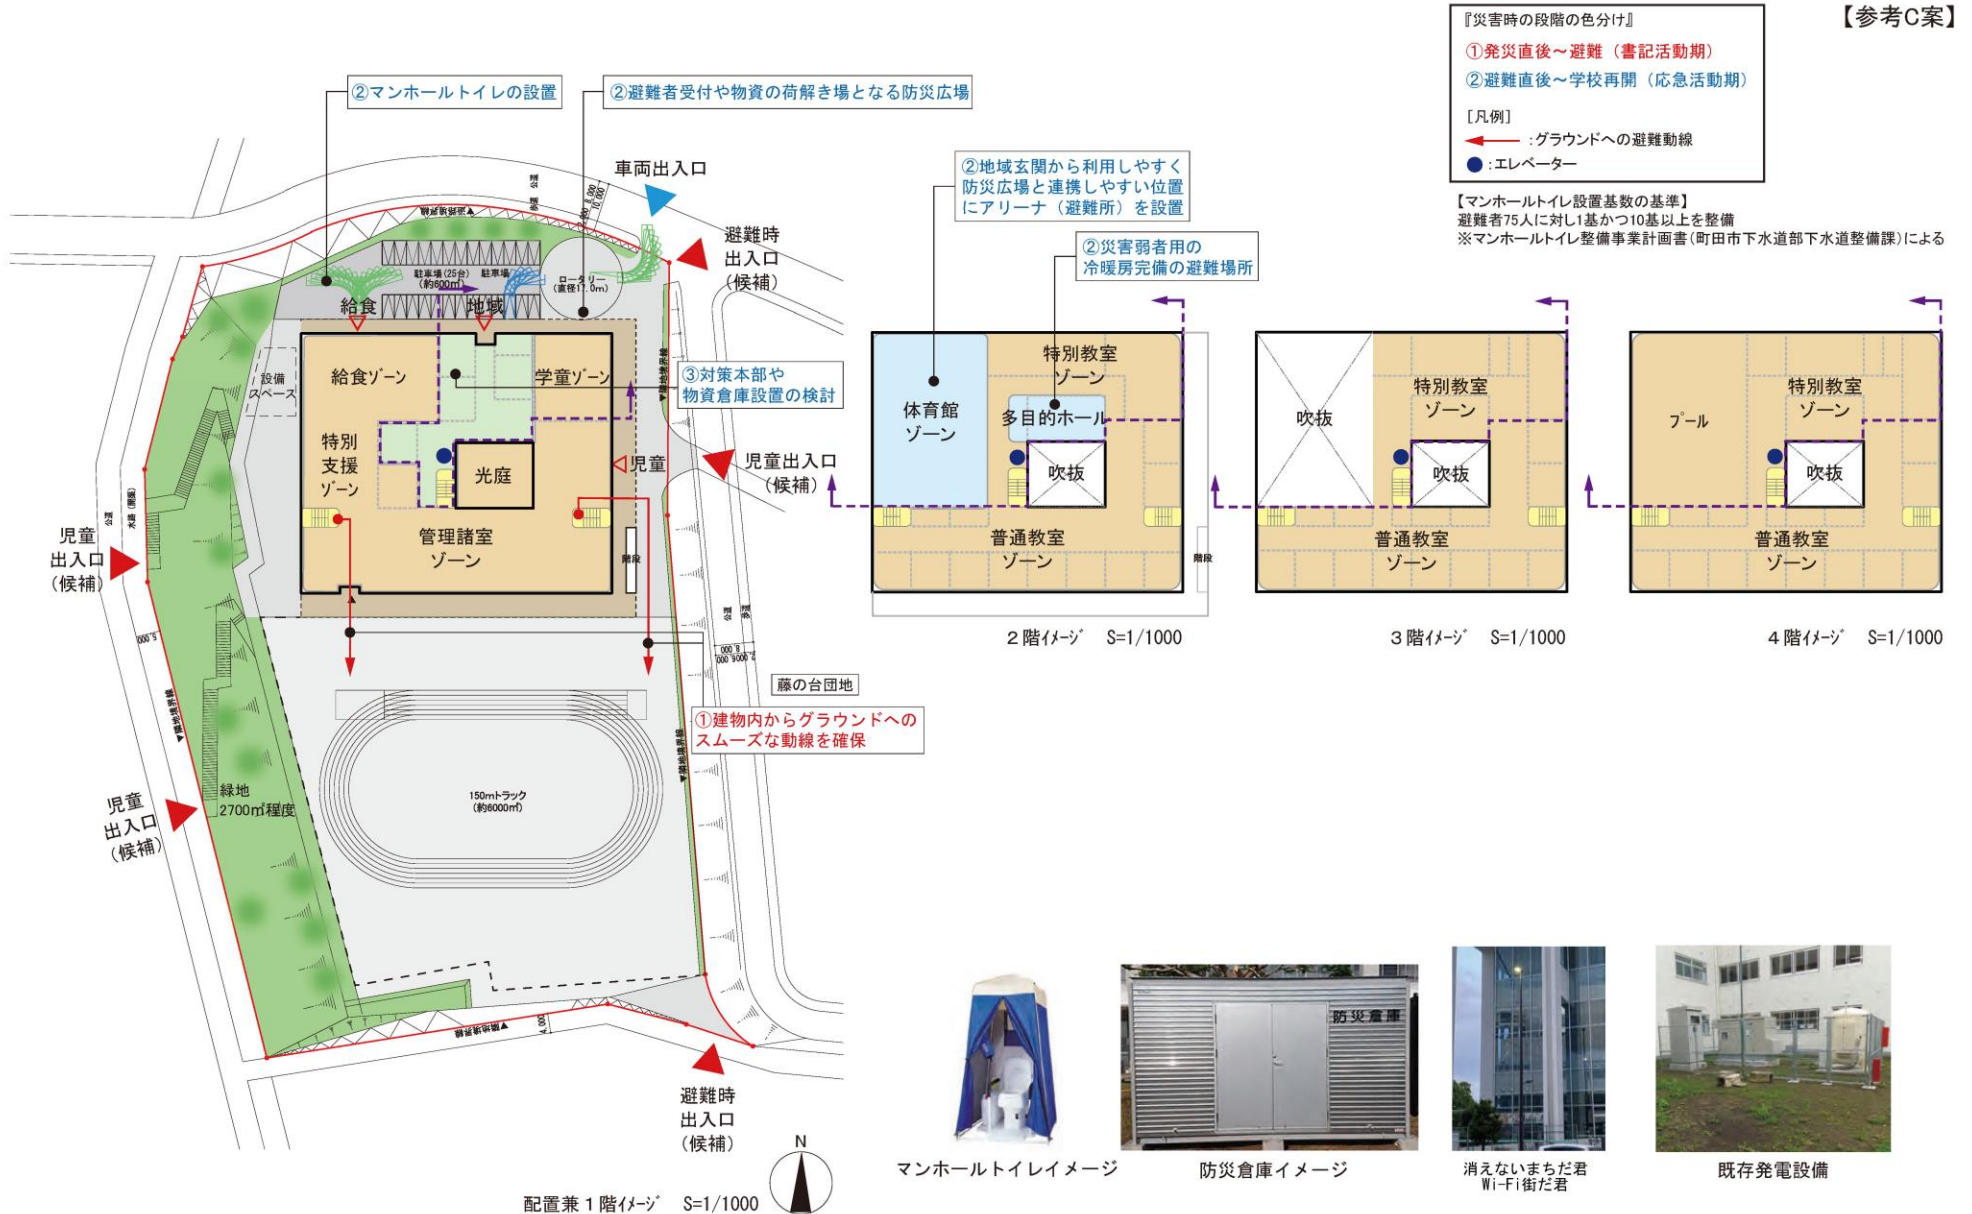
【参考C案】

『災害時の段階の色分け』
①発災直後～避難（書記活動期）
②避難直後～学校再開（応急活動期）

［凡例］
:グラウンドへの避難動線
:エレベーター

【マンホールトイレ設置基数の基準】
避難者75人に対し1基かつ10基以上を整備
※マンホールトイレ整備事業計画書（町田市下水道部下水道整備課）による

②マンホールトイレの設置

②避難者受付や物資の荷解き場となる防災広場

車両出入口

避難時
出入口
（候補）

②地域玄関から利用しやすく防災広場と連携しやすい位置にアリーナ（避難所）を設置

②災害弱者用の冷暖房完備の避難場所

駐車場(25台)
(約600m²)
駐車場
ロータリー
(直径17.0m)

給食
地域

設備
スペース

給食ゾーン
学童ゾーン

③対策本部や物資倉庫設置の検討

特別
支援
ゾーン

光庭

児童

児童出入口
（候補）

管理諸室
ゾーン

階段

児童
出入口
（候補）

藤の台団地

①建物内からグラウンドへのスムーズな動線を確保

150mトラック
(約6000m²)

緑地
2700m²程度

児童
出入口
（候補）

避難時
出入口
（候補）

N

配置兼１階ｲﾒｰｼﾞ　S=1/1000

体育館
ゾーン

特別教室
ゾーン

多目的ホール

吹抜

普通教室
ゾーン

階段

２階ｲﾒｰｼﾞ　S=1/1000

吹抜

特別教室
ゾーン

吹抜

普通教室
ゾーン

３階ｲﾒｰｼﾞ　S=1/1000

プール

特別教室
ゾーン

吹抜

普通教室
ゾーン

４階ｲﾒｰｼﾞ　S=1/1000

防災倉庫

マンホールトイレイメージ

防災倉庫イメージ

消えないまちだ君
Wi-Fi街だ君

既存発電設備